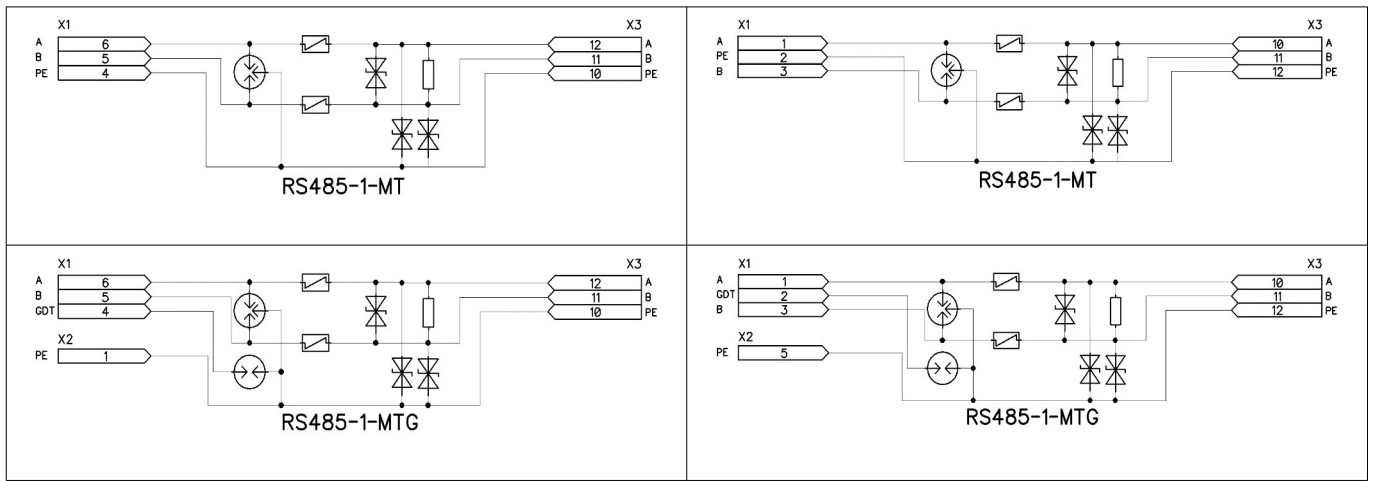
X1
A 6
B 5
PE 4
X3
12 A
11 B
10 PE
RS485-1-MT

X1
A 1
PE 2
B 3
X3
10 A
11 B
12 PE
RS485-1-MT

X1
A 6
B 5
GDT 4
X2
PE 1
X3
12 A
11 B
10 PE
RS485-1-MTG

X1
A 1
GDT 2
B 3
X2
PE 5
X3
10 A
11 B
12 PE
RS485-1-MTG